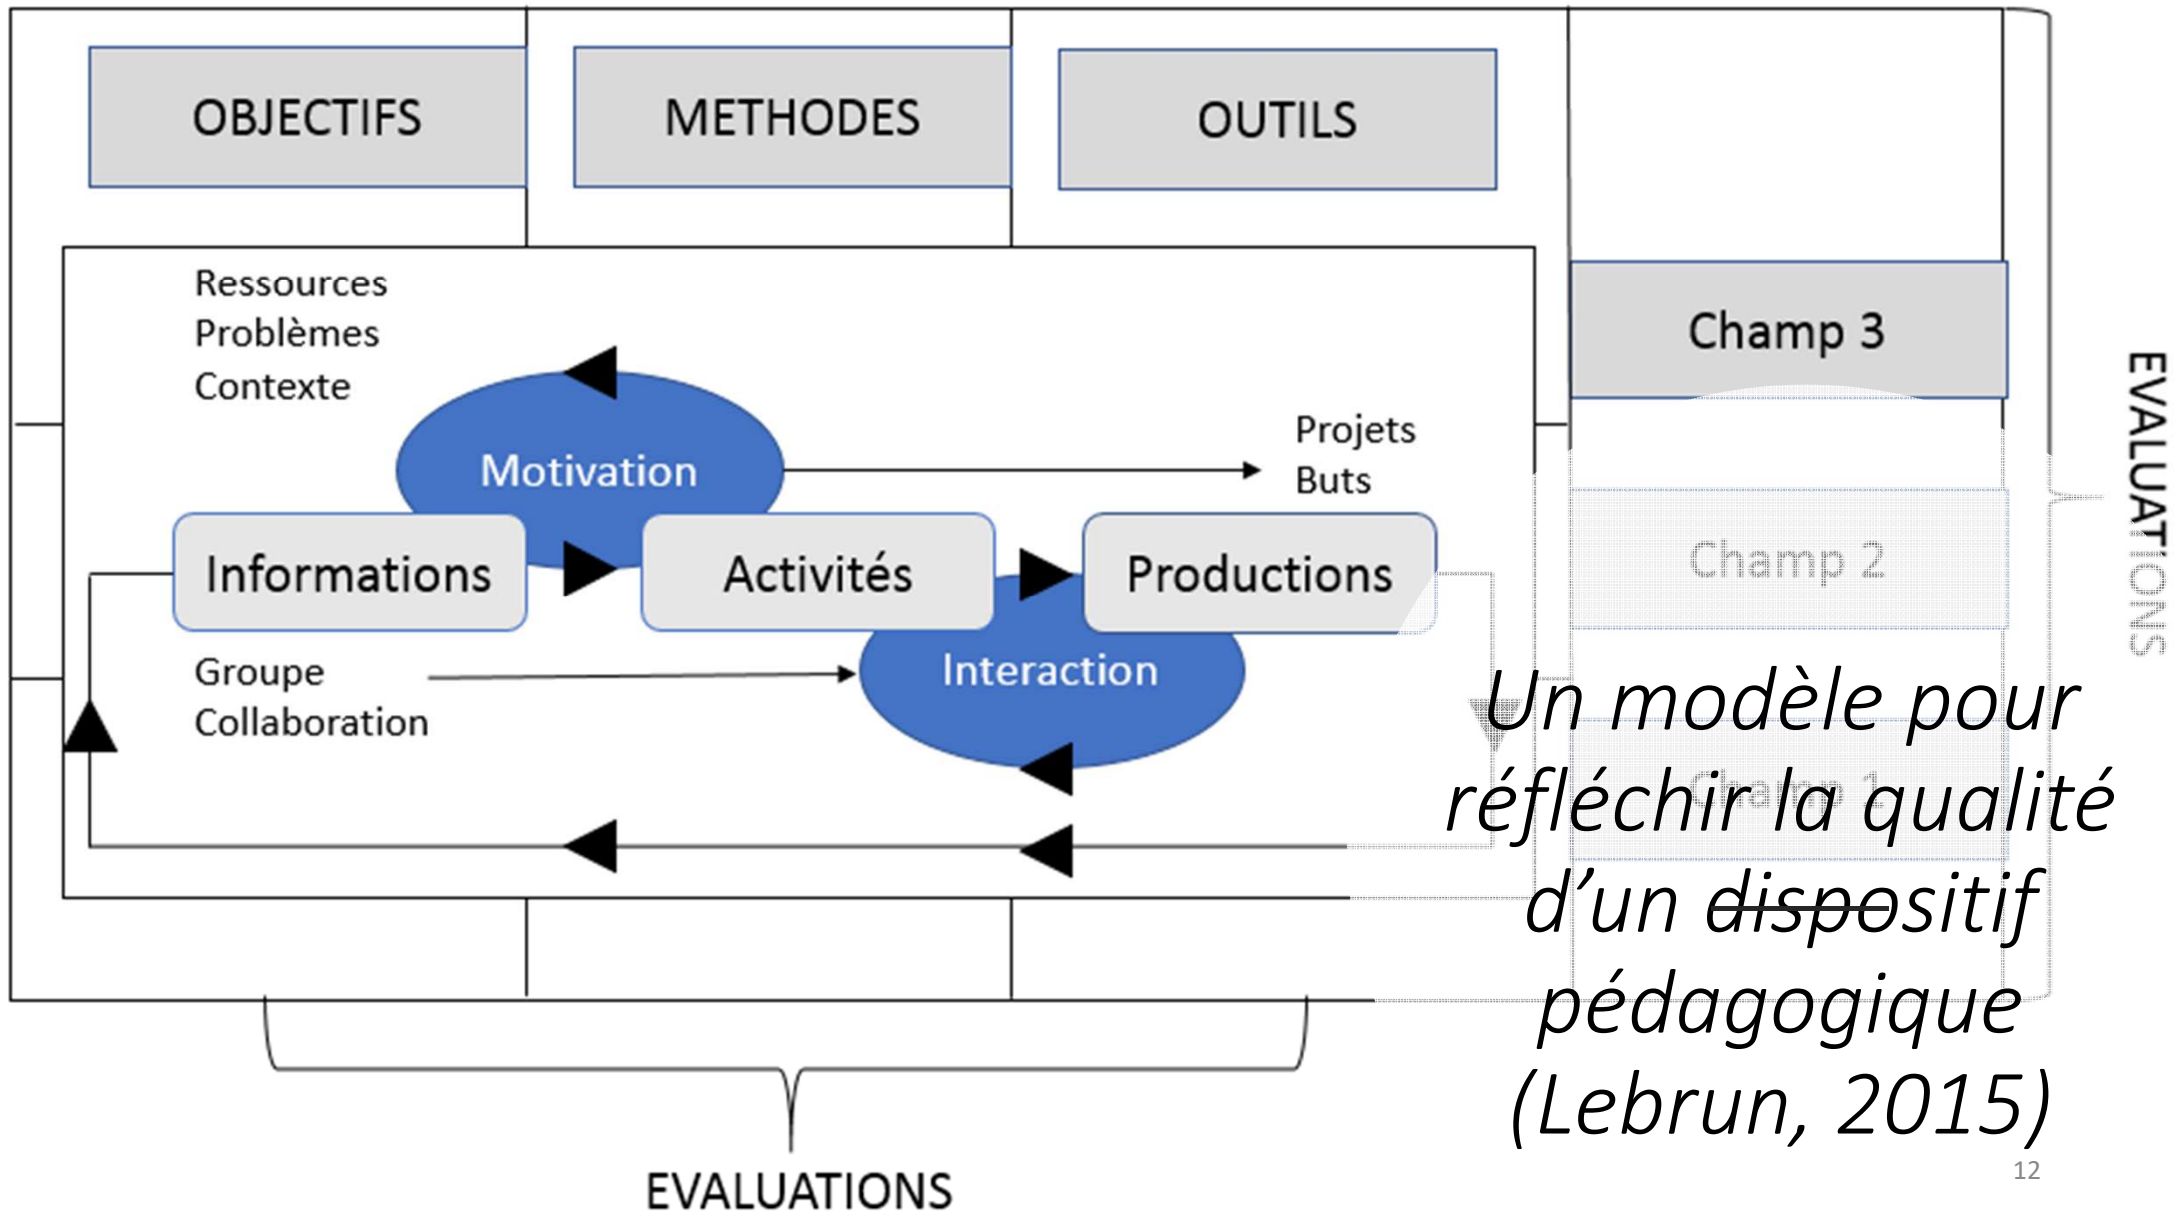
OBJECTIFS

METHODES

OUTILS

Champ 3

Ressources
Problèmes
Contexte

Motivation

Projets
Buts

Champ 2

Informations

Activités

Productions

Groupe
Collaboration

Interaction

Champ 1

EVALUATIONS

Un modèle pour réfléchir la qualité d'un ~~dispo~~sitif pédagogique (Lebrun, 2015)

12

EVALUATIONS